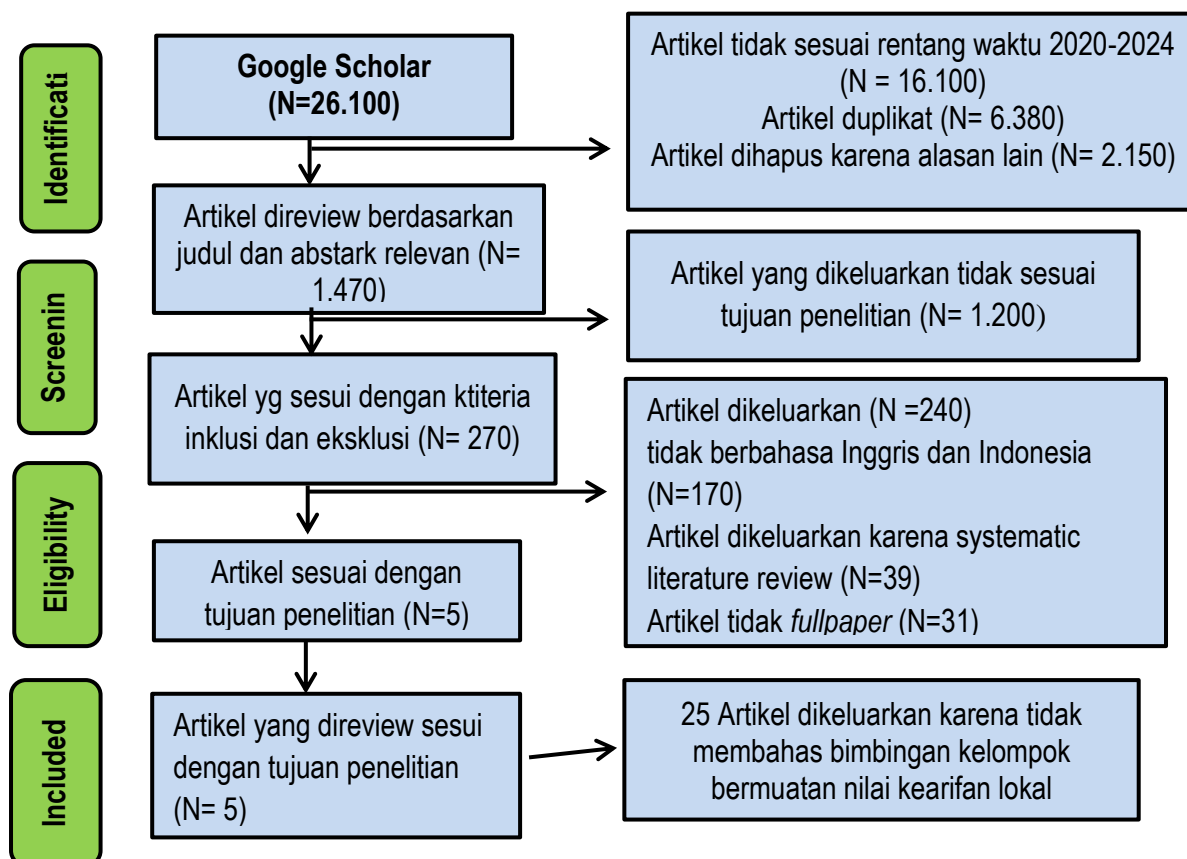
Identificati

Google Scholar (N=26.100)

Artikel tidak sesuai rentang waktu 2020-2024 (N = 16.100)
Artikel duplikat (N= 6.380)
Artikel dihapus karena alasan lain (N= 2.150)

Screenin

Artikel direview berdasarkan judul dan abstark relevan (N= 1.470)

Artikel yang dikeluarkan tidak sesuai tujuan penelitian (N= 1.200)

Artikel yg sesui dengan ktiteria inklusi dan eksklusi (N= 270)

Eligibility

Artikel dikeluarkan (N =240)
tidak berbahasa Inggris dan Indonesia (N=170)
Artikel dikeluarkan karena systematic literature review (N=39)
Artikel tidak *fullpaper* (N=31)

Artikel sesuai dengan tujuan penelitian (N=5)

Included

Artikel yang direview sesui dengan tujuan penelitian (N= 5)

25 Artikel dikeluarkan karena tidak membahas bimbingan kelompok bermuatan nilai kearifan lokal